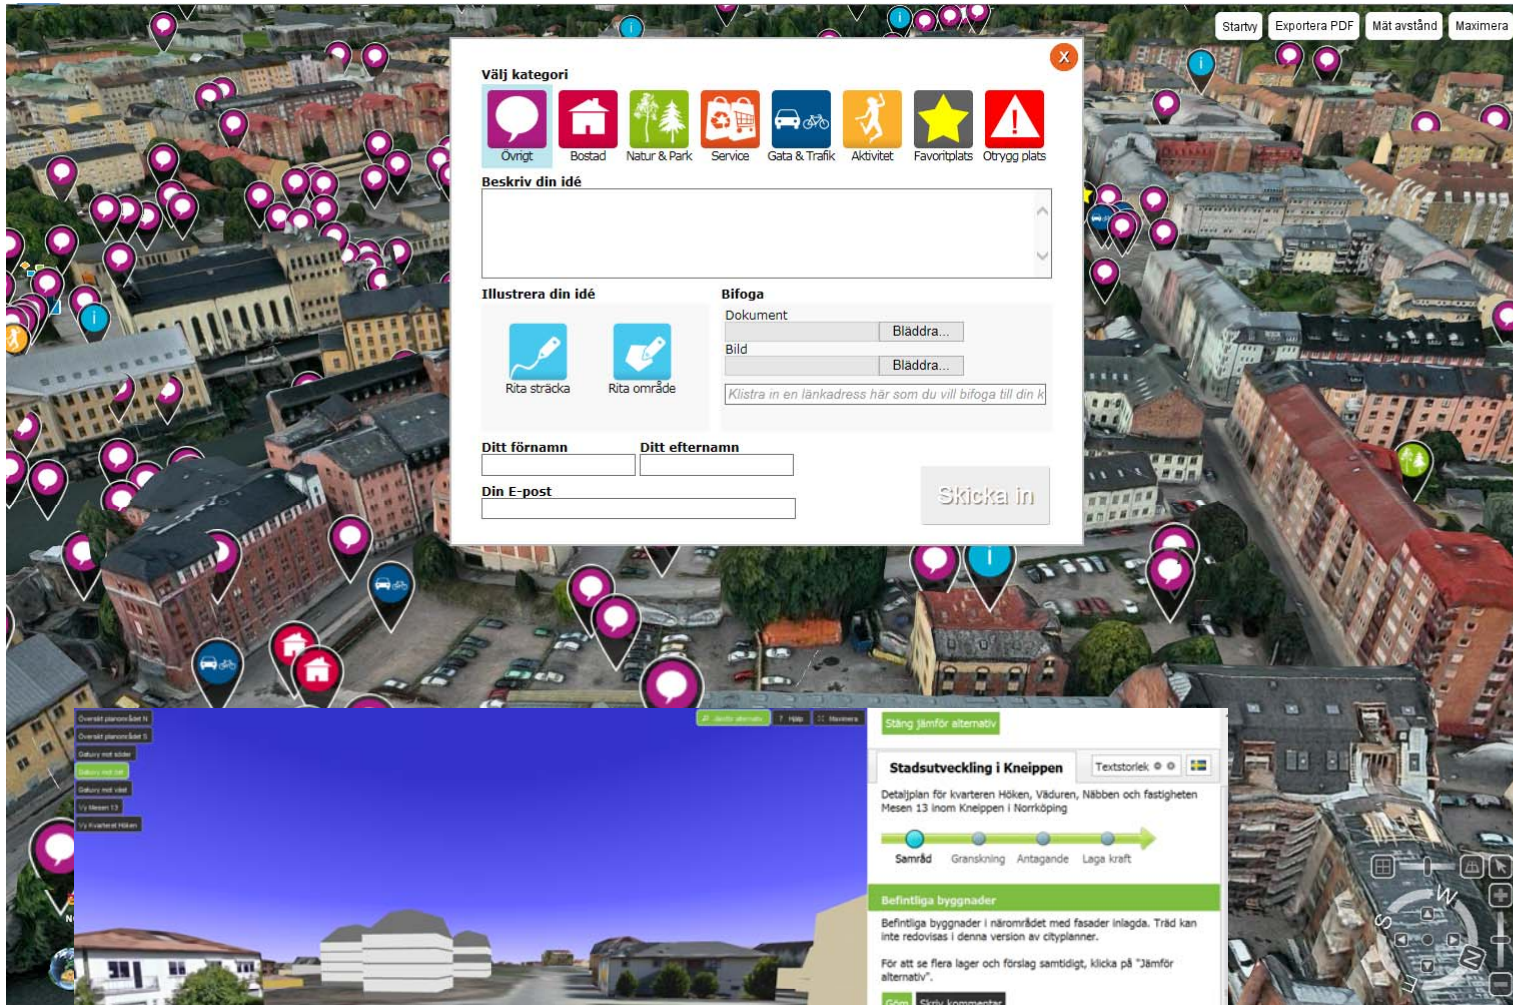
Startvy Exportera PDF Mät avstånd Maximera

Välj kategori

Övrigt Bostad Natur & Park Service Gata & Trafik Aktivitet Favoritplats Otrygg plats

Beskriv din idé

Illustrera din idé

Rita sträcka Rita område

Bifoga

Dokument Bläddra...

Bild Bläddra...

Klistra in en länkadress här som du vill bifoga till din k

Ditt förnamn Ditt efternamn

Din E-post

Skicka in

Översikt planområdet N
Översikt planområdet S
Gatuvy mot söder
Gatuvy mot öst
Gatuvy mot väst
Vy Mesen 13
Vy Kvarteret Höken

Stäng jämför alternativ

Stadsutveckling i Kneippen

Textstorlek

Detaljplan för kvarteren Höken, Väduren, Näbben och fastigheten Mesen 13 inom Kneippen i Norrköping

Samråd Granskning Antagande Laga kraft

Befintliga byggnader

Befintliga byggnader i närområdet med fasader inlagda. Träd kan inte redovisas i denna version av cityplanner.

För att se flera lager och förslag samtidigt, klicka på "Jämför alternativ".

Göm Skriv kommentar